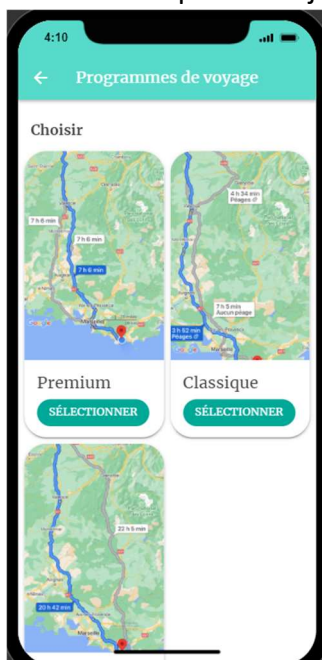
4:10

Programmes de voyage

Choisir

7 h 6 min
7 h 6 min
7 h 6 min
Marseille

4 h 34 min
Péages
7 h 5 min
Aucun péage
3 h 52 min
Péages
Marseille

Premium
SÉLECTIONNER

Classique
SÉLECTIONNER

22 h 5 min
20 h 42 min
Marseille